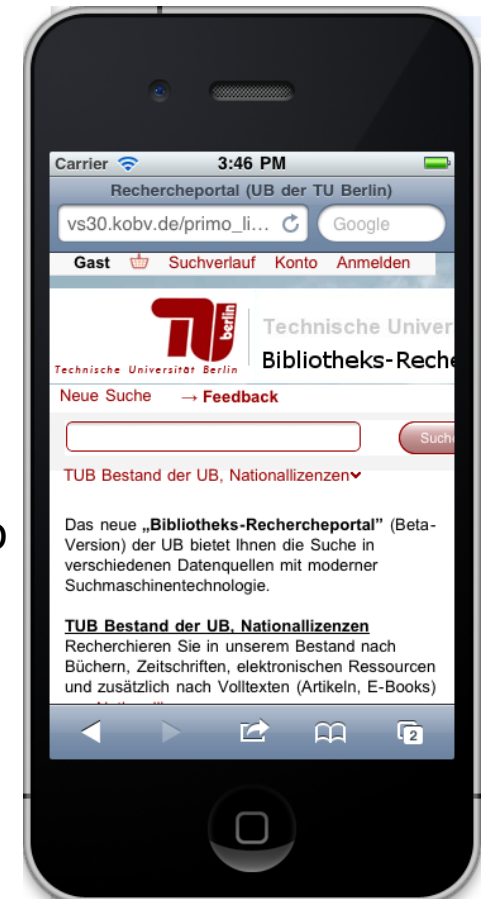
Carrier 3:46 PM

Rechercheportal (UB der TU Berlin)

vs30.kobv.de/primo_li... Google

Gast Suchverlauf Konto Anmelden

TU berlin
Technische Universität Berlin

Technische Univer
Bibliotheks-Reche

Neue Suche → Feedback

Suche

TUB Bestand der UB, Nationallizenzen

Das neue „Bibliotheks-Rechercheportal" (Beta-Version) der UB bietet Ihnen die Suche in verschiedenen Datenquellen mit moderner Suchmaschinentechnologie.

TUB Bestand der UB, Nationallizenzen
Recherchieren Sie in unserem Bestand nach Büchern, Zeitschriften, elektronischen Ressourcen und zusätzlich nach Volltexten (Artikeln, E-Books) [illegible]

2